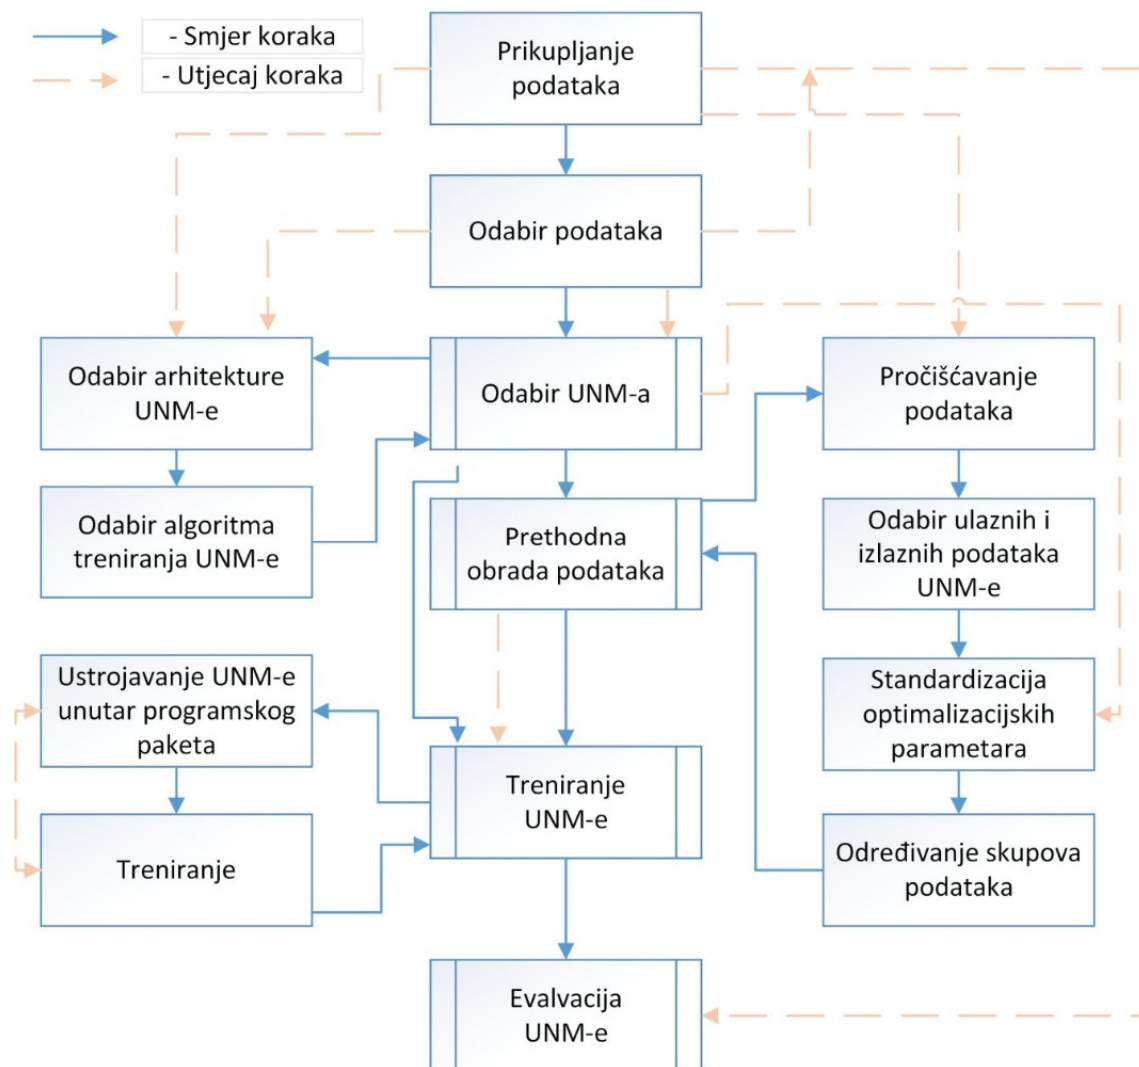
- Smjer koraka

- Utjecaj koraka

Prikupljanje podataka

Odabir podataka

Odabir arhitekture UNM-e

Odabir UNM-a

Pročišćavanje podataka

Odabir algoritma treniranja UNM-e

Prethodna obrada podataka

Odabir ulaznih i izlaznih podataka UNM-e

Ustrojavanje UNM-e unutar programskog paketa

Standardizacija optimalizacijskih parametara

Treniranje UNM-e

Treniranje

Određivanje skupova podataka

Evalvacija UNM-e